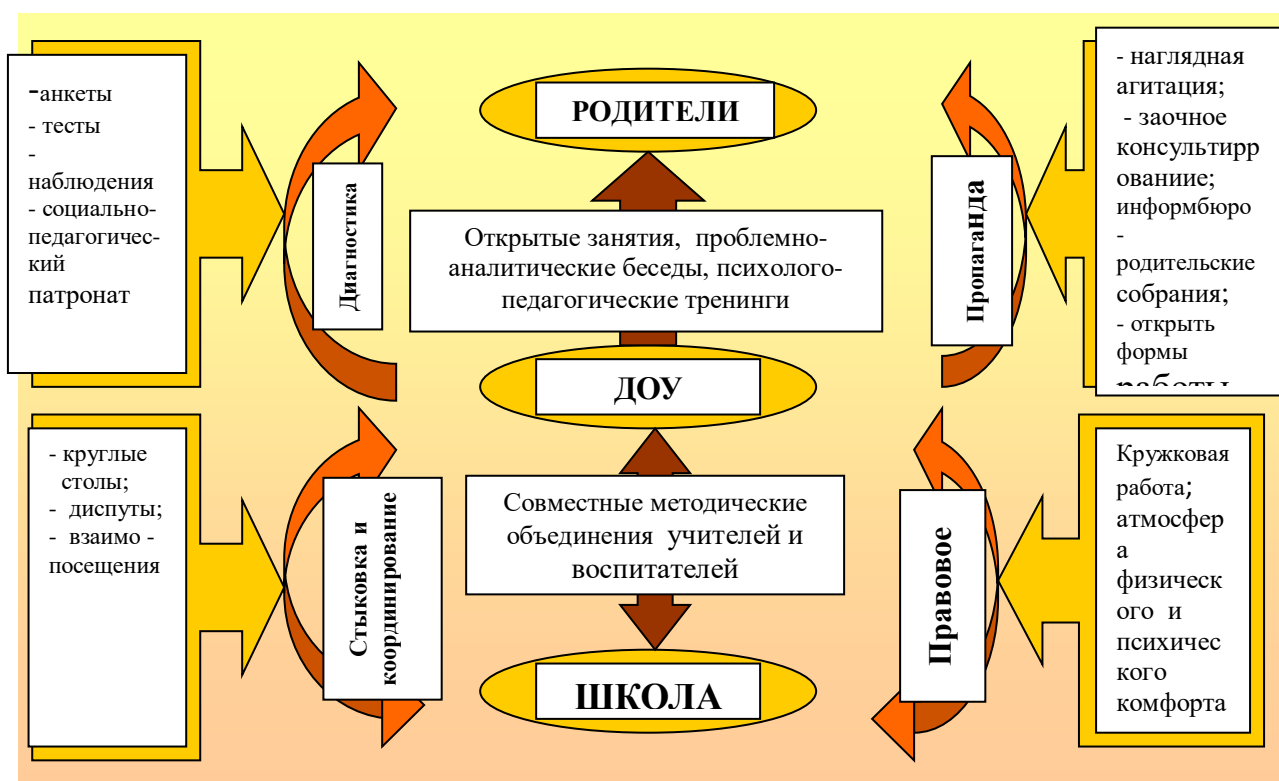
-анкеты
- тесты
-
наблюдения
- социально-педагогический патронат

Диагностика

РОДИТЕЛИ

Открытые занятия, проблемно-аналитические беседы, психолого-педагогические тренинги

ДОУ

Пропаганда

- наглядная агитация;
- заочное консультиррование;
информбюро
-
родительские собрания;
- открыть формы
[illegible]

- круглые столы;
- диспуты;
- взаимо - посещения

Стыковка и координирование

Совместные методические объединения учителей и воспитателей

ШКОЛА

Правовое

Кружковая работа; атмосфера физического и психического комфорта